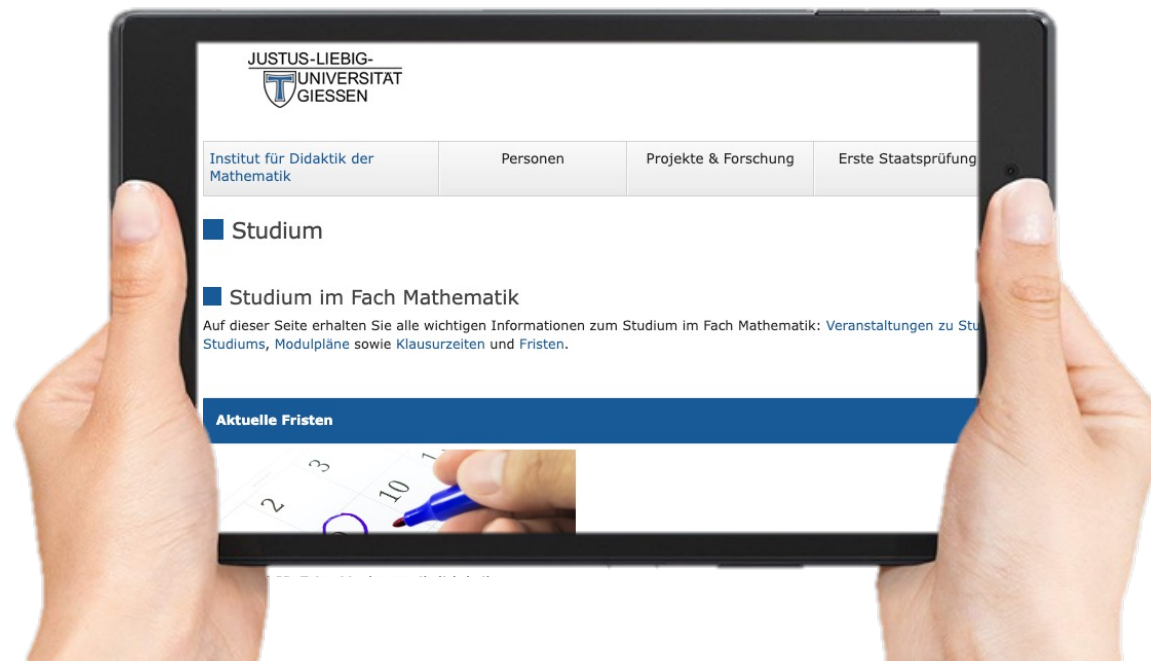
JUSTUS-LIEBIG-UNIVERSITÄT GIESSEN

Institut für Didaktik der Mathematik | Personen | Projekte & Forschung | Erste Staatsprüfung

Studium

Studium im Fach Mathematik

Auf dieser Seite erhalten Sie alle wichtigen Informationen zum Studium im Fach Mathematik: Veranstaltungen zu Stu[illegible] Studiums, Modulpläne sowie Klausurzeiten und Fristen.

Aktuelle Fristen

3
2
10
1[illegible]

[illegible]